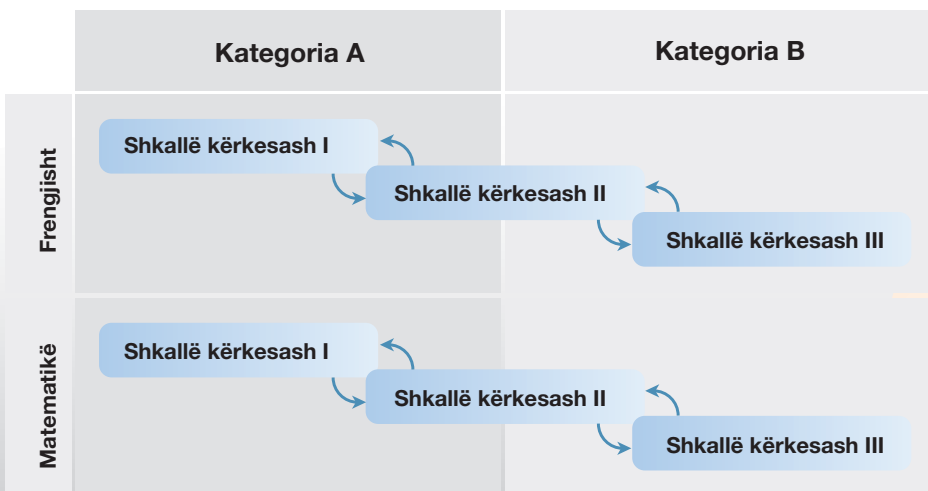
| | Kategoria A | Kategoria B |
|---|---|---|
| Frengjisht | Shkallë kërkesash I<br>Shkallë kërkesash II | Shkallë kërkesash III |
| Matematikë | Shkallë kërkesash I<br>Shkallë kërkesash II | Shkallë kërkesash III |